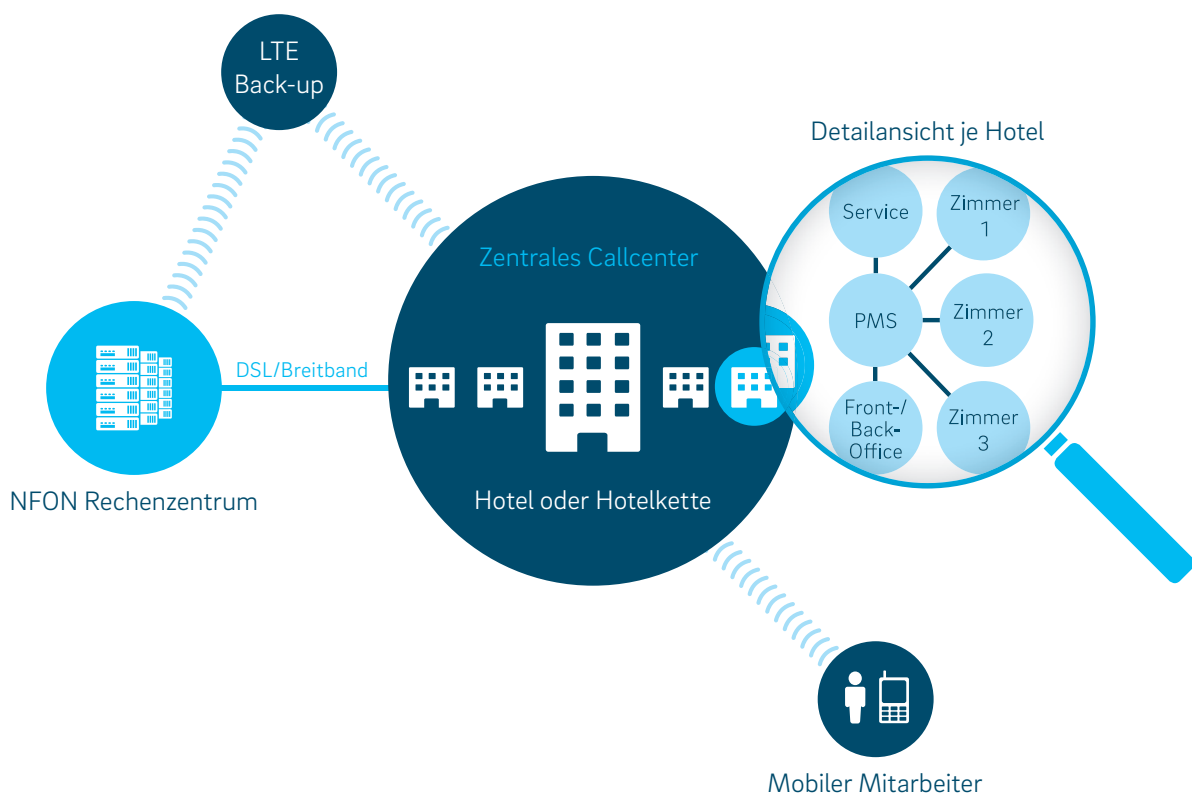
LTE
Back-up

Detailansicht je Hotel

Service

Zimmer
1

Zentrales Callcenter

PMS

Zimmer
2

DSL/Breitband

Front-/
Back-
Office

Zimmer
3

NFON Rechenzentrum

Hotel oder Hotelkette

Mobiler Mitarbeiter